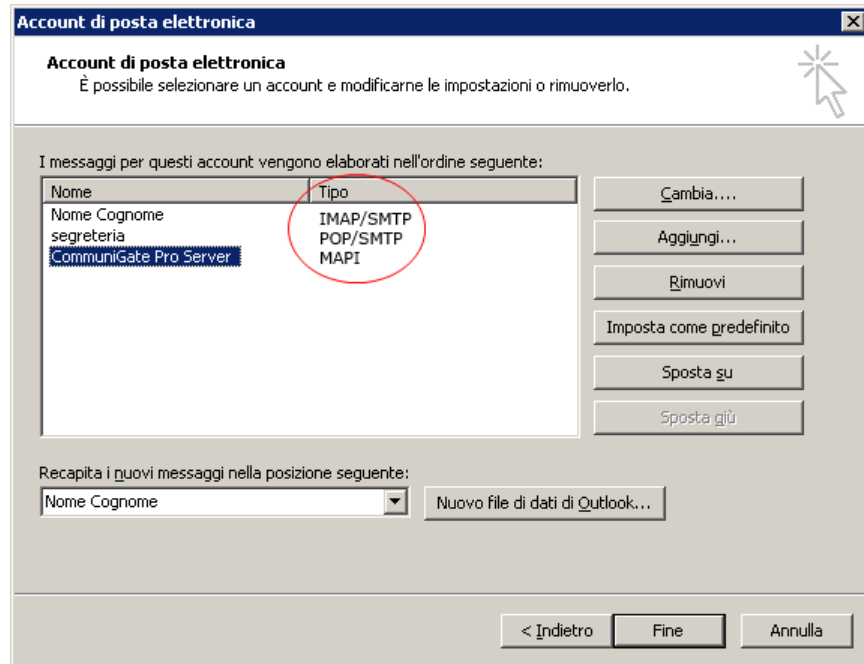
Account di posta elettronica

Account di posta elettronica
È possibile selezionare un account e modificarne le impostazioni o rimuoverlo.

I messaggi per questi account vengono elaborati nell'ordine seguente:

| Nome | Tipo |
|---|---|
| Nome Cognome | IMAP/SMTP |
| segreteria | POP/SMTP |
| CommuniGate Pro Server | MAPI |

Cambia....
Aggiungi...
Rimuovi
Imposta come predefinito
Sposta su
Sposta giù

Recapita i nuovi messaggi nella posizione seguente:
Nome Cognome
Nuovo file di dati di Outlook...

< Indietro
Fine
Annulla